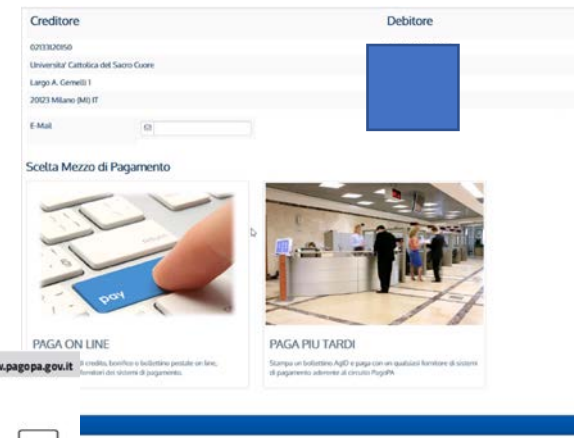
Creditore

Debitore

02133120150

Universita' Cattolica del Sacro Cuore

Largo A. Gemelli 1

20123 Milano (MI) IT

E-Mail

Scelta Mezzo di Pagamento

pay

PAGA ON LINE

w.pagopa.gov.it

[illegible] credito, bonifico o bollettino postale on line, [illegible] fornitori dei sistemi di pagamento.

PAGA PIU TARDI

Stampa un bollettino AgID e paga con un qualsiasi fornitore di sistemi di pagamento aderente al circuito PagoPA